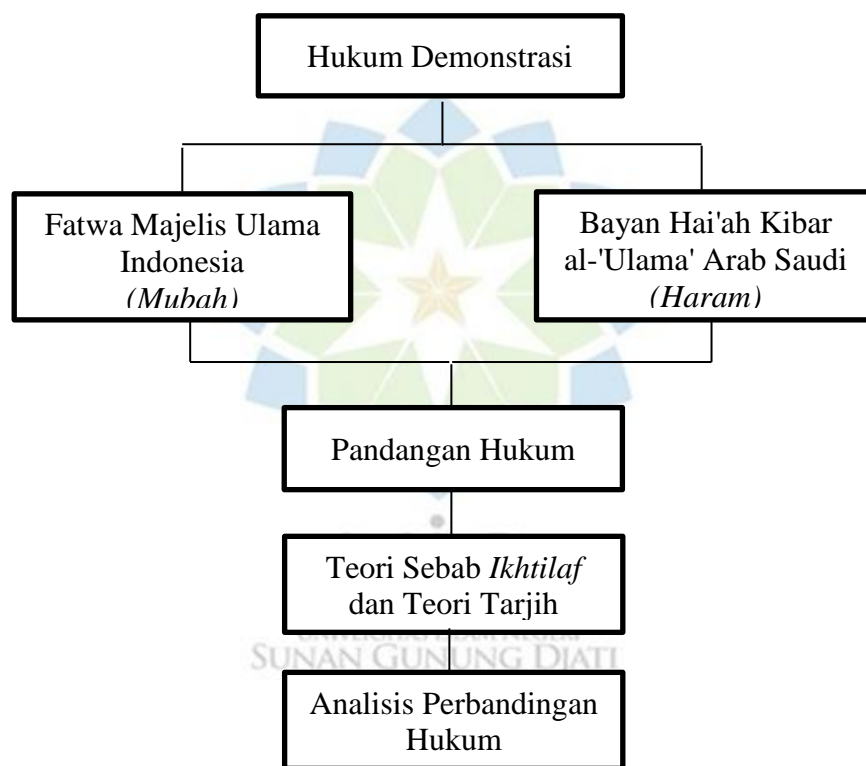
Hukum Demonstrasi

Fatwa Majelis Ulama Indonesia (Mubah)

Bayan Hai'ah Kibar al-'Ulama' Arab Saudi (Haram)

Pandangan Hukum

Teori Sebab *Ikhtilaf* dan Teori Tarjih

SUNAN GUNUNG DJATI

Analisis Perbandingan Hukum